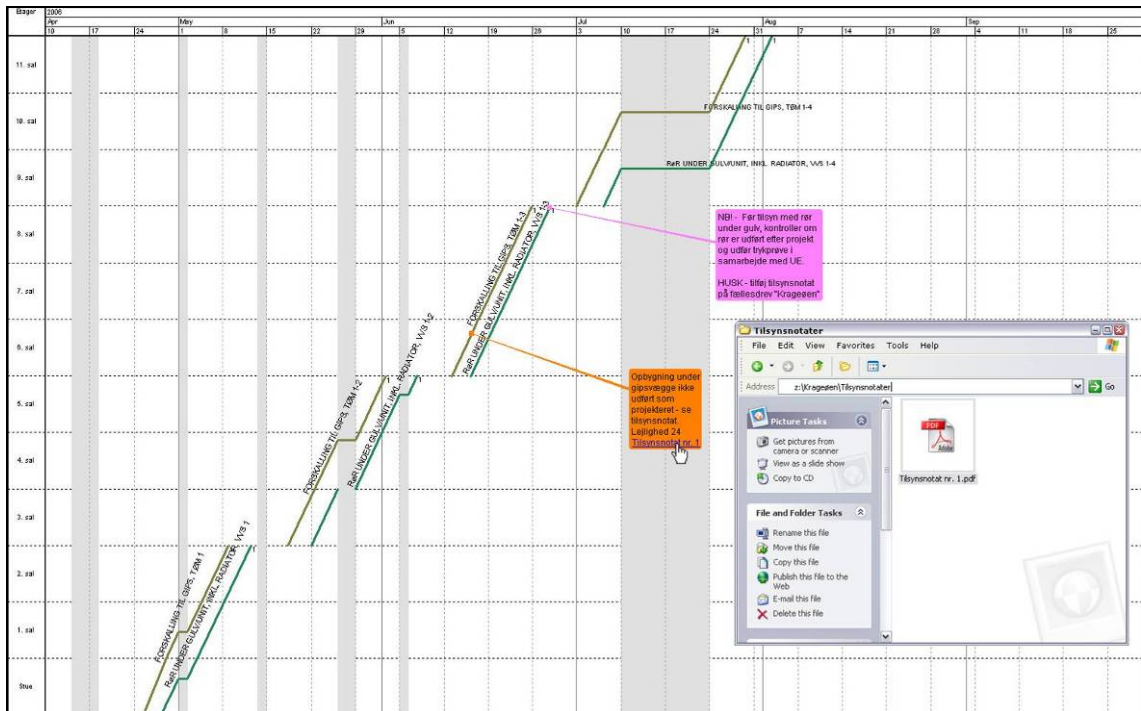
Etager 2006
Apr May Jun Jul Aug Sep
10 17 24 1 8 15 22 29 5 12 19 26 3 10 17 24 31 7 14 21 28 4 11 18 25

11. sal
10. sal
9. sal
8. sal
7. sal
6. sal
5. sal
4. sal
3. sal
2. sal
1. sal
Stue

FORSKALLING TIL GIPS, TØM 1
RøR UNDER GULV/UNIT, INKL. RADIATOR, VVS 1
FORSKALLING TIL GIPS, TØM 1-2
RøR UNDER GULV/UNIT, INKL. RADIATOR, VVS 1-2
FORSKALLING TIL GIPS, TØM 1-3
RøR UNDER GULV/UNIT, INKL. RADIATOR, VVS 1-3
FORSKALLING TIL GIPS, TØM 1-4
RøR UNDER GULV/UNIT, INKL. RADIATOR, VVS 1-4

NB! - Før tilsyn med rør under gulv, kontroller om rør er udført efter projekt og udfør trykprøve i samarbejde med UE.

HUSK - tilføj tilsynsnotat på fællesdrev "Krageøen"

Opbygning under gipsvægge ikke udført som projekteret - se tilsynsnotat. Lejlighed 24 Tilsynsnotat nr. 1

Tilsynsnotater
File Edit View Favorites Tools Help
Address z:\Krageøen\Tilsynsnotater Go
Picture Tasks
Get pictures from camera or scanner
View as a slide show
Copy to CD
File and Folder Tasks
Rename this file
Move this file
Copy this file
Publish this file to the Web
E-mail this file
Delete this file
PDF Adobe
Tilsynsnotat nr. 1.pdf